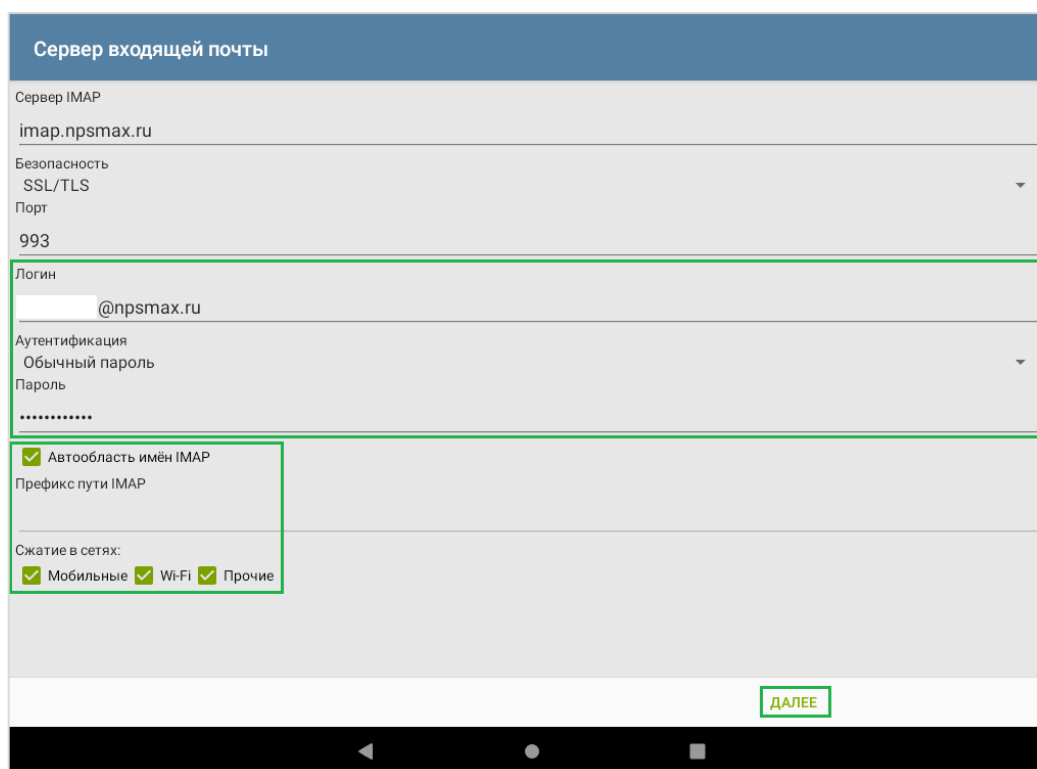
Сервер входящей почты

Сервер IMAP

imap.npsmax.ru

Безопасность

SSL/TLS

Порт

993

Логин

@npsmax.ru

Аутентификация

Обычный пароль

Пароль

••••••••••••

Автообласть имён IMAP

Префикс пути IMAP

Сжатие в сетях:

Мобильные Wi-Fi Прочие

ДАЛЕЕ